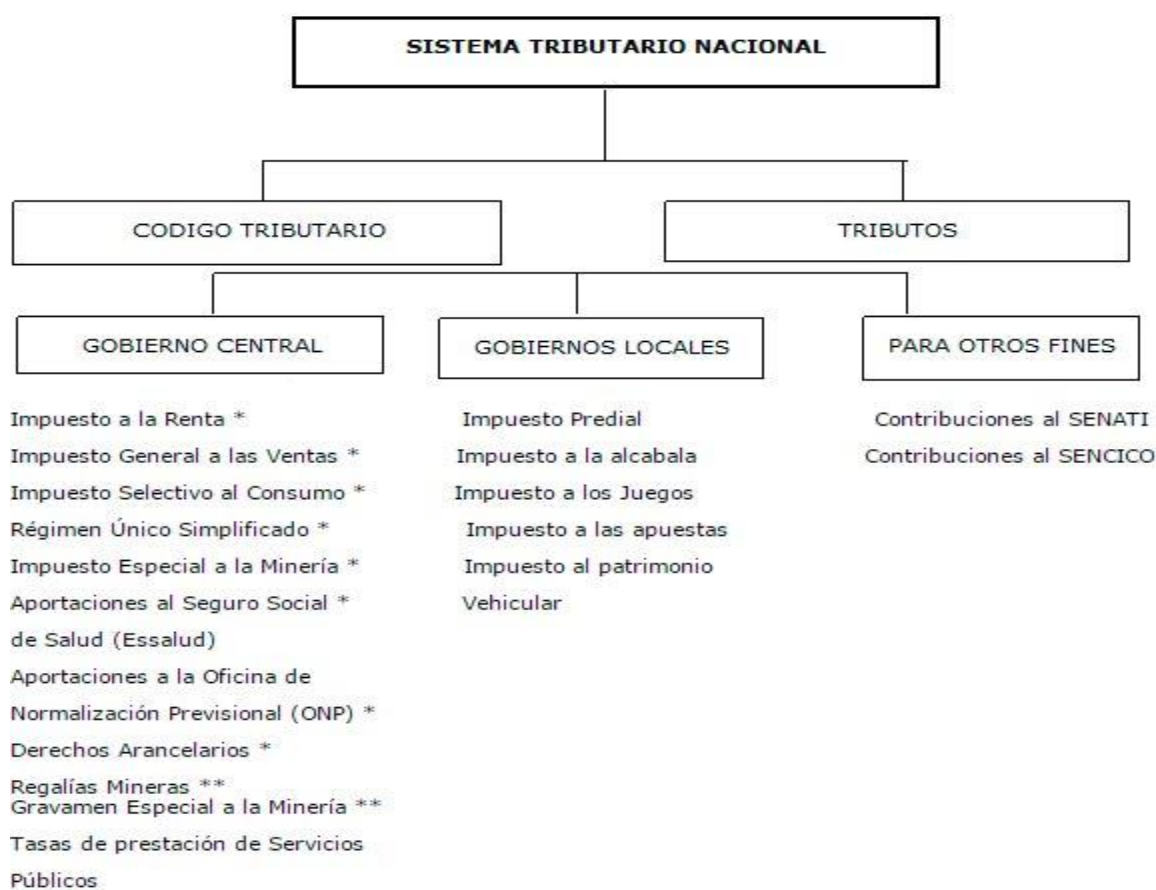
SISTEMA TRIBUTARIO NACIONAL

CODIGO TRIBUTARIO

TRIBUTOS

GOBIERNO CENTRAL

GOBIERNOS LOCALES

PARA OTROS FINES

Impuesto a la Renta *
Impuesto General a las Ventas *
Impuesto Selectivo al Consumo *
Régimen Único Simplificado *
Impuesto Especial a la Minería *
Aportaciones al Seguro Social * de Salud (Essalud)
Aportaciones a la Oficina de Normalización Previsional (ONP) *
Derechos Arancelarios *
Regalías Mineras **
Gravamen Especial a la Minería **
Tasas de prestación de Servicios Públicos

Impuesto Predial
Impuesto a la alcabala
Impuesto a los Juegos
Impuesto a las apuestas
Impuesto al patrimonio Vehicular

Contribuciones al SENATI
Contribuciones al SENCICO